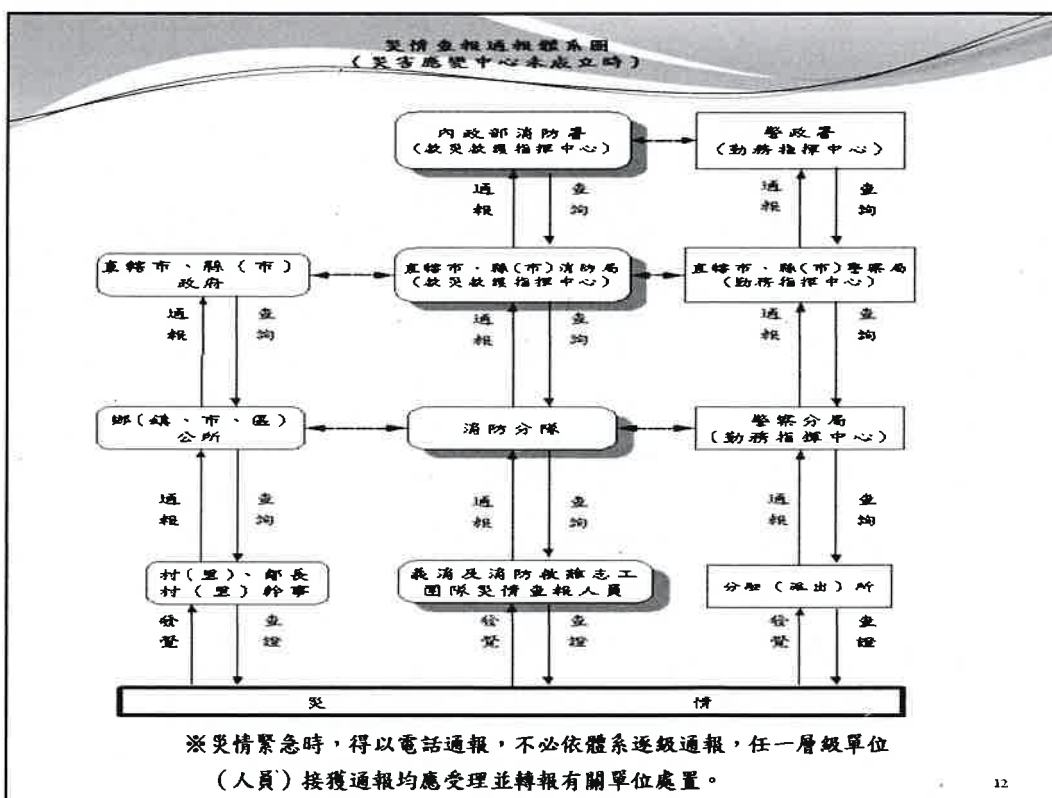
災情查報通報體系圖
（災害應變中心未成立時）

內政部消防署
（救災救護指揮中心）

警政署
（勤務指揮中心）

通報　查詢　通報　查詢

直轄市、縣（市）政府

直轄市、縣（市）消防局
（救災救護指揮中心）

直轄市、縣（市）警察局
（勤務指揮中心）

通報　查詢　通報　查詢　通報　查詢

鄉（鎮、市、區）公所

消防分隊

警察分局
（勤務指揮中心）

通報　查詢　通報　查詢　通報　查詢

村（里）、鄰長
村（里）幹事

義消及消防救難志工
團隊災情查報人員

分駐（派出）所

發覺　查證　發覺　查證　發覺　查證

災　情

※災情緊急時，得以電話通報，不必依體系逐級通報，任一層級單位（人員）接獲通報均應受理並轉報有關單位處置。

12